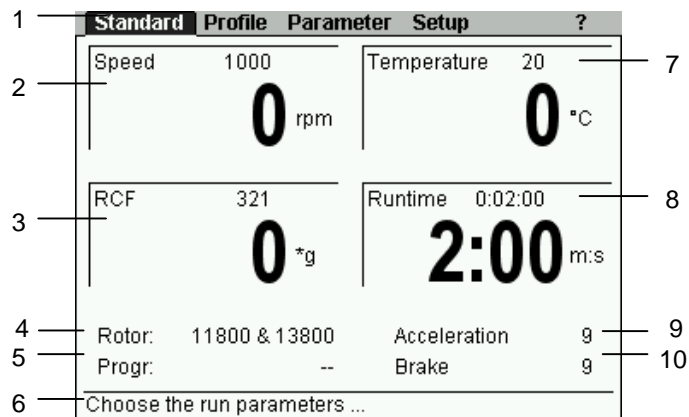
1 Standard Profile Parameter Setup ?

2 Speed 1000
0 rpm

7 Temperature 20
0 °C

3 RCF 321
0 *g

8 Runtime 0:02:00
2:00 m:s

4 Rotor: 11800 & 13800
5 Progr: --

9 Acceleration 9
10 Brake 9

6 Choose the run parameters ...